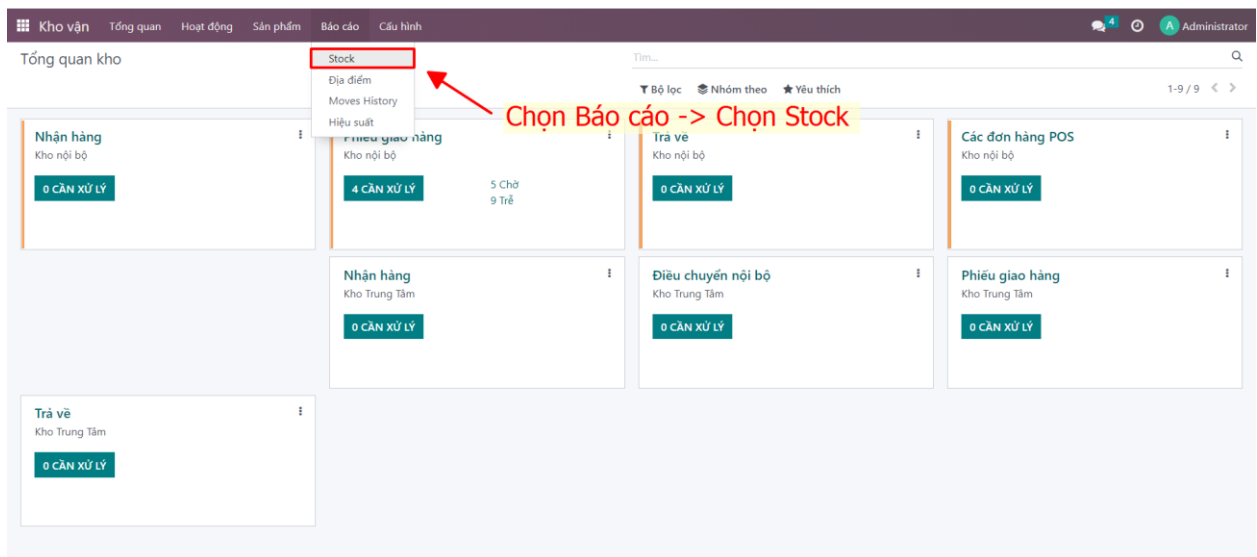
Kho vận Tổng quan Hoạt động Sản phẩm Báo cáo Cấu hình 4 A Administrator

Tổng quan kho

Stock
Địa điểm
Moves History
Hiệu suất

Tìm...

Bộ lọc Nhóm theo Yêu thích 1-9 / 9

Chọn Báo cáo -> Chọn Stock

Nhận hàng
Kho nội bộ
0 CẦN XỬ LÝ

Phiếu giao hàng
Kho nội bộ
4 CẦN XỬ LÝ
5 Chờ
9 Trễ

Trả về
Kho nội bộ
0 CẦN XỬ LÝ

Các đơn hàng POS
Kho nội bộ
0 CẦN XỬ LÝ

Nhận hàng
Kho Trung Tâm
0 CẦN XỬ LÝ

Điều chuyển nội bộ
Kho Trung Tâm
0 CẦN XỬ LÝ

Phiếu giao hàng
Kho Trung Tâm
0 CẦN XỬ LÝ

Trả về
Kho Trung Tâm
0 CẦN XỬ LÝ